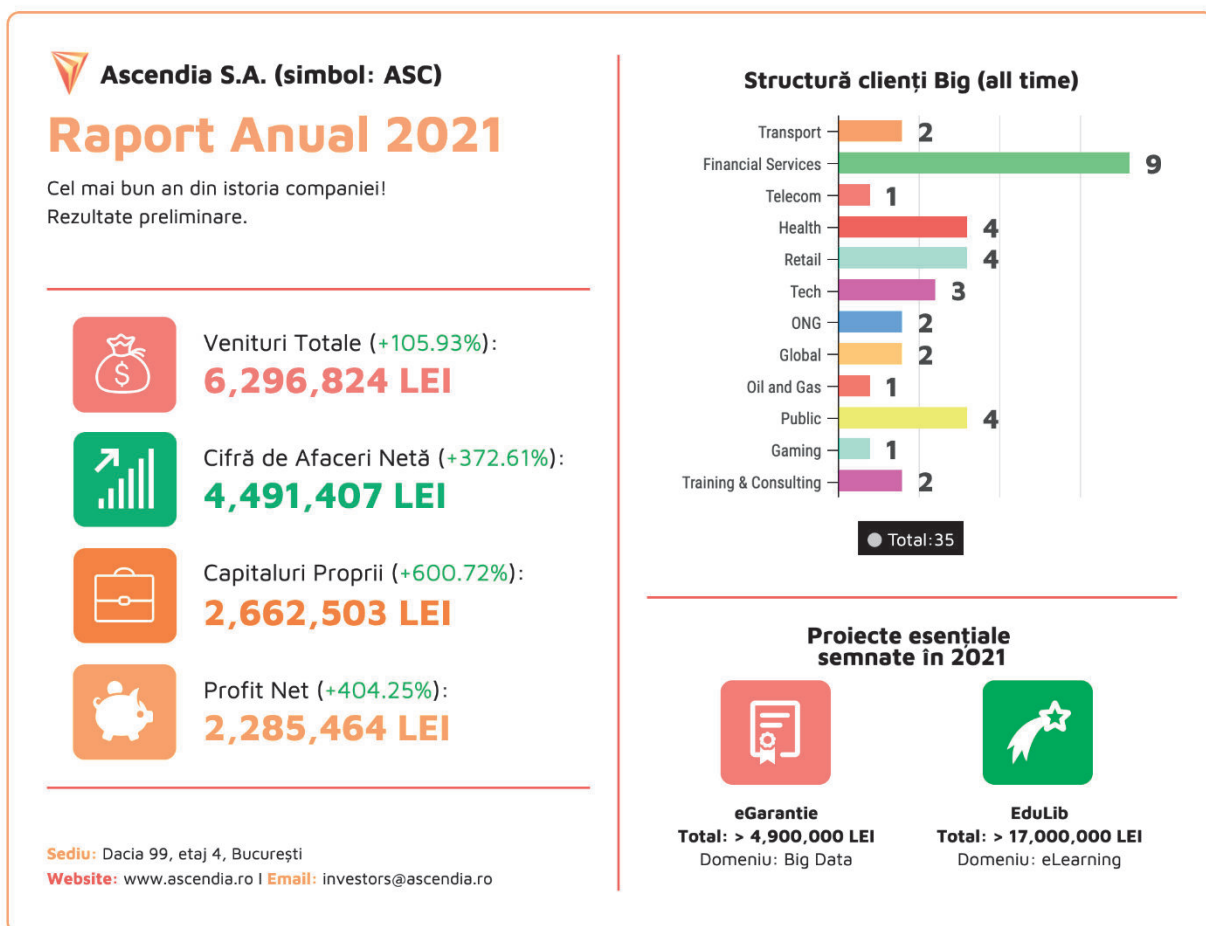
Ascendia S.A. (simbol: ASC)

Raport Anual 2021

Cel mai bun an din istoria companiei!
Rezultate preliminare.

Venituri Totale (+105.93%):
6,296,824 LEI

Cifră de Afaceri Netă (+372.61%):
4,491,407 LEI

Capitaluri Proprii (+600.72%):
2,662,503 LEI

Profit Net (+404.25%):
2,285,464 LEI

Sediu: Dacia 99, etaj 4, București
Website: www.ascendia.ro I Email: investors@ascendia.ro

Structură clienți Big (all time)

| | |
|---|---|
| Transport | 2 |
| Financial Services | 9 |
| Telecom | 1 |
| Health | 4 |
| Retail | 4 |
| Tech | 3 |
| ONG | 2 |
| Global | 2 |
| Oil and Gas | 1 |
| Public | 4 |
| Gaming | 1 |
| Training & Consulting | 2 |

Total:35

Proiecte esențiale semnate în 2021

eGarantie
Total: > 4,900,000 LEI
Domeniu: Big Data

EduLib
Total: > 17,000,000 LEI
Domeniu: eLearning